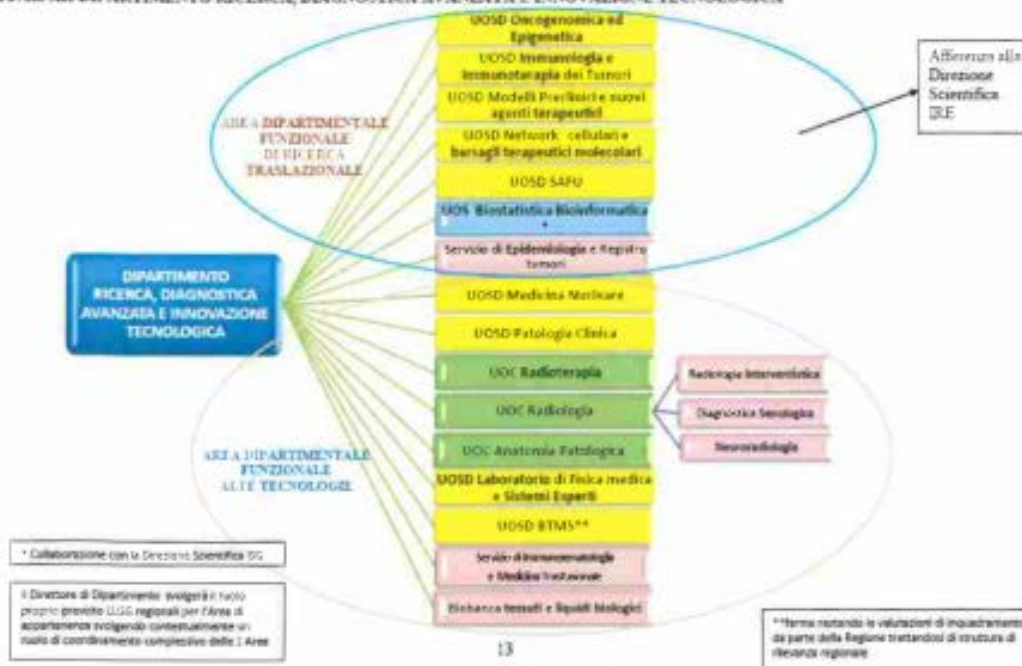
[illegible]

UOSD Oncogenomica ed Epigenetica

UOSD Immunologia e Immunoterapia dei Tumori

UOSD Modelli Preclinici e nuovi agenti terapeutici

UOSD Network cellulari e bersagli terapeutici molecolari

UOSD SAFU

UOS Biostatistica Bioinformatica *

Servizio di Epidemiologia e Registro tumori

AREA DIPARTIMENTALE FUNZIONALE DI RICERCA TRASLAZIONALE

Afferenza alla Direzione Scientifica IRE

DIPARTIMENTO RICERCA, DIAGNOSTICA AVANZATA E INNOVAZIONE TECNOLOGICA

UOSD Medicina Nucleare

UOSD Patologia Clinica

UOC Radioterapia

UOC Radiologia

UOC Anatomia Patologica

UOSD Laboratorio di Fisica medica e Sistemi Esperti

UOSD BTMS**

Servizio di Immunoematologia e Medicina Trasfusionale

Biobanca tessuti e liquidi biologici

Radiologia Interventistica

Diagnostica Senologica

Neuroradiologia

AREA DIPARTIMENTALE FUNZIONALE ALTE TECNOLOGIE

* Collaborazione con la Direzione Scientifica ISG

Il Direttore di Dipartimento svolgerà il ruolo proprio previsto LLGG regionali per l'Area di appartenenza svolgendo contestualmente un ruolo di coordinamento complessivo delle 2 Aree

13

**ferma restando le valutazioni di inquadramento da parte della Regione trattandosi di struttura di rilevanza regionale